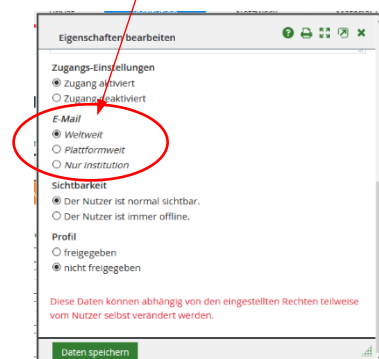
Eigenschaften bearbeiten

Zugangs-Einstellungen
Zugang aktiviert
Zugang deaktiviert

E-Mail
Weltweit
Plattformweit
Nur Institution

Sichtbarkeit
Der Nutzer ist normal sichtbar.
Der Nutzer ist immer offline.

Profil
freigegeben
nicht freigegeben

Diese Daten können abhängig von den eingestellten Rechten teilweise vom Nutzer selbst verändert werden.

Daten speichern